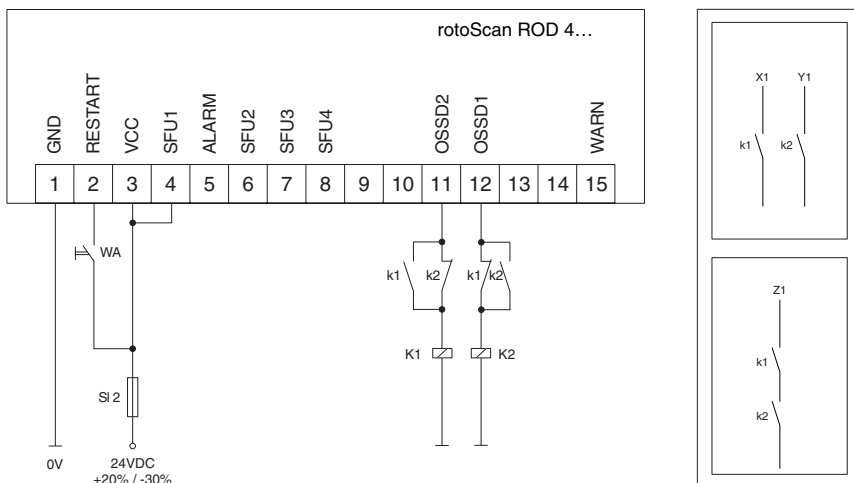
rotoScan ROD 4…

GND RESTART VCC SFU1 ALARM SFU2 SFU3 SFU4 OSSD2 OSSD1 WARN

| 1 | 2 | 3 | 4 | 5 | 6 | 7 | 8 | 9 | 10 | 11 | 12 | 13 | 14 | 15 |
|---|---|---|---|---|---|---|---|---|---|---|---|---|---|---|

WA

k1 k2 k1 k2

K1 K2

Sl 2

0V

24VDC
+20% / -30%

X1 Y1

k1 k2

Z1

k1

k2